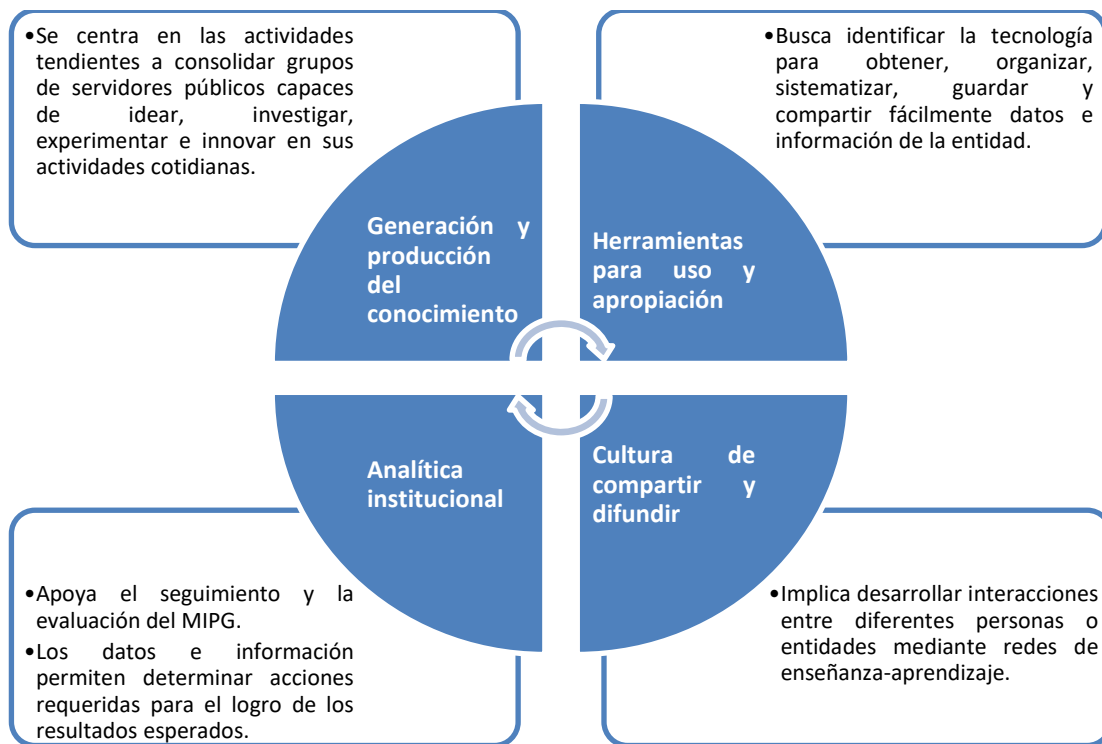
•Se centra en las actividades tendientes a consolidar grupos de servidores públicos capaces de idear, investigar, experimentar e innovar en sus actividades cotidianas.

•Busca identificar la tecnología para obtener, organizar, sistematizar, guardar y compartir fácilmente datos e información de la entidad.

Generación y producción del conocimiento

Herramientas para uso y apropiación

Analítica institucional

Cultura de compartir y difundir

•Apoya el seguimiento y la evaluación del MIPG.
•Los datos e información permiten determinar acciones requeridas para el logro de los resultados esperados.

•Implica desarrollar interacciones entre diferentes personas o entidades mediante redes de enseñanza-aprendizaje.